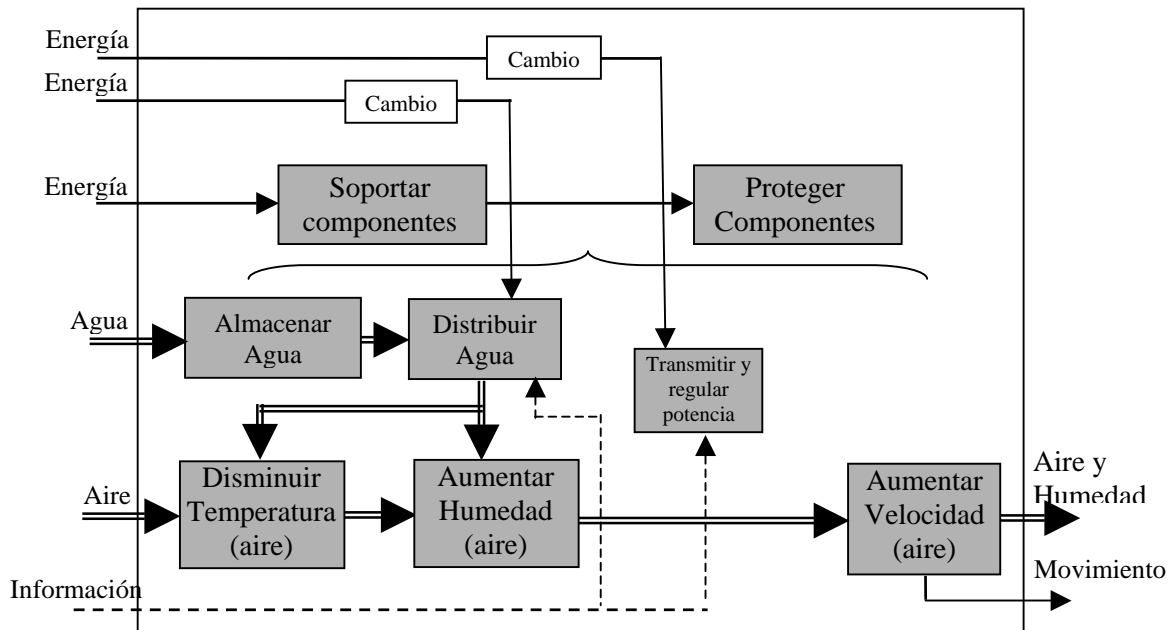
Energía

Cambio

Energía

Cambio

Energía

Soportar componentes

Proteger Componentes

Agua

Almacenar Agua

Distribuir Agua

Transmitir y regular potencia

Aire

Disminuir Temperatura (aire)

Aumentar Humedad (aire)

Aumentar Velocidad (aire)

Aire y Humedad

Movimiento

Información